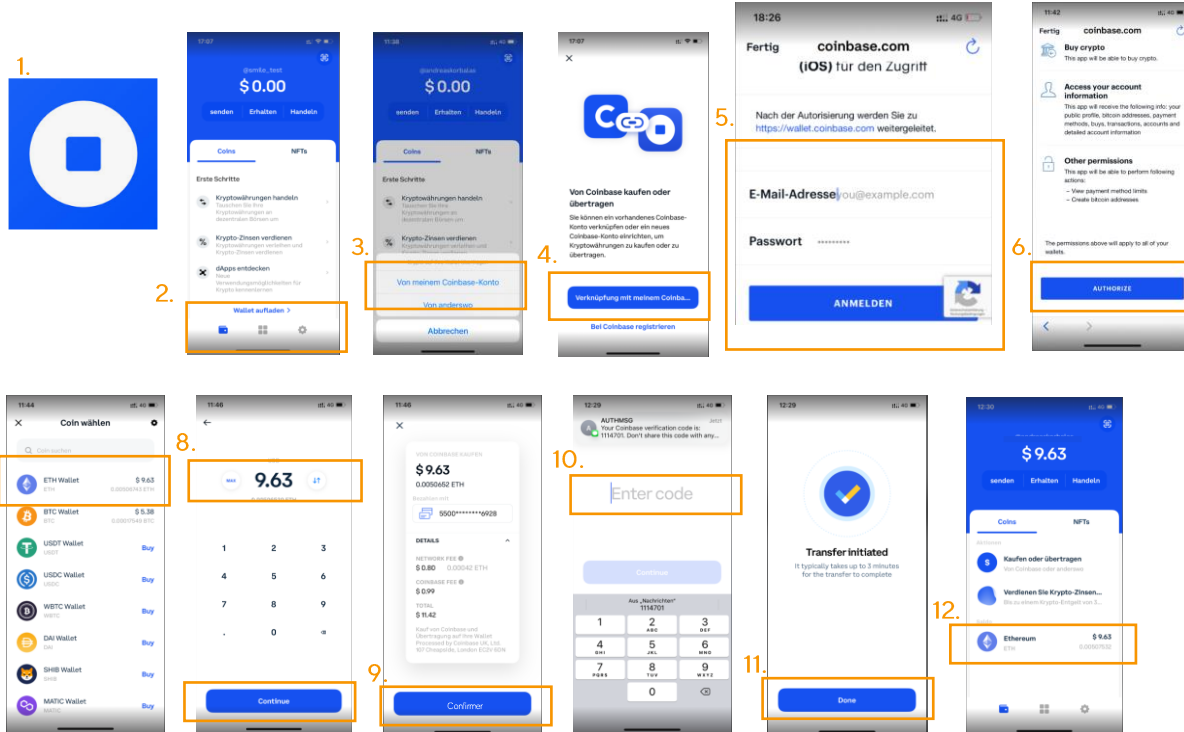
1.

17:07

@smile_test

$ 0.00

senden Erhalten Handeln

Coins NFTs

Erste Schritte

Kryptowährungen handeln

Krypto-Zinsen verdienen

dApps entdecken

Wallet aufladen >

2.

11:38

$ 0.00

senden Erhalten Handeln

Coins NFTs

Erste Schritte

Kryptowährungen handeln

Krypto-Zinsen verdienen

3.

Von meinem Coinbase-Konto

Von anderswo

Abbrechen

17:07

Von Coinbase kaufen oder übertragen

Sie können ein vorhandenes Coinbase-Konto verknüpfen oder ein neues Coinbase-Konto einrichten, um Kryptowährungen zu kaufen oder zu übertragen.

4.

Verknüpfung mit meinem Coinba...

Bei Coinbase registrieren

18:26 4G

Fertig coinbase.com

(iOS) für den Zugriff

5.

Nach der Autorisierung werden Sie zu https://wallet.coinbase.com weitergeleitet.

E-Mail-Adresse you@example.com

Passwort ••••••••••

ANMELDEN

11:42 4G

Fertig coinbase.com

Buy crypto
This app will be able to buy crypto.

Access your account information
This app will receive the following info: your public profile, bitcoin addresses, payment methods, buys, transactions, accounts and detailed account information

Other permissions
This app will be able to perform following actions:
– View payment method limits
– Create bitcoin addresses

6.

The permissions above will apply to all of your wallets.

AUTHORIZE

11:44 4G

Coin wählen

Coin suchen

ETH Wallet $ 9.63
ETH 0.00505763 ETH

BTC Wallet $ 5.38
BTC

USDT Wallet Buy
USDT

USDC Wallet Buy
USDC

WBTC Wallet Buy
WBTC

DAI Wallet Buy
DAI

SHIB Wallet Buy
SHIB

MATIC Wallet Buy
MATIC

11:46 4G

8.

MAX 9.63

1 2 3
4 5 6
7 8 9
. 0

Continue

11:46 4G

VON COINBASE KAUFEN

$ 9.63
0.0050652 ETH

5500********6928

DETAILS

NETWORK FEE
$ 0.80 0.00042 ETH

COINBASE FEE
$ 0.99

TOTAL
$ 11.42

9.

Confirmer

12:29 4G

AUTHMSG
Your Coinbase verification code is: 1114701. Don't share this code with any...

10.

Enter code

Continue

Aus „Nachrichten"
1114701

1 2 ABC 3 DEF
4 GHI 5 JKL 6 MNO
7 PQRS 8 TUV 9 WXYZ
0

12:29 4G

Transfer initiated

It typically takes up to 3 minutes for the transfer to complete

11.

Done

12:30

$ 9.63

senden Erhalten Handeln

Coins NFTs

Kaufen oder übertragen
Von Coinbase oder anderswo

Verdienen Sie Krypto-Zinsen...

12.

Ethereum $ 9.63
ETH 0.00507532